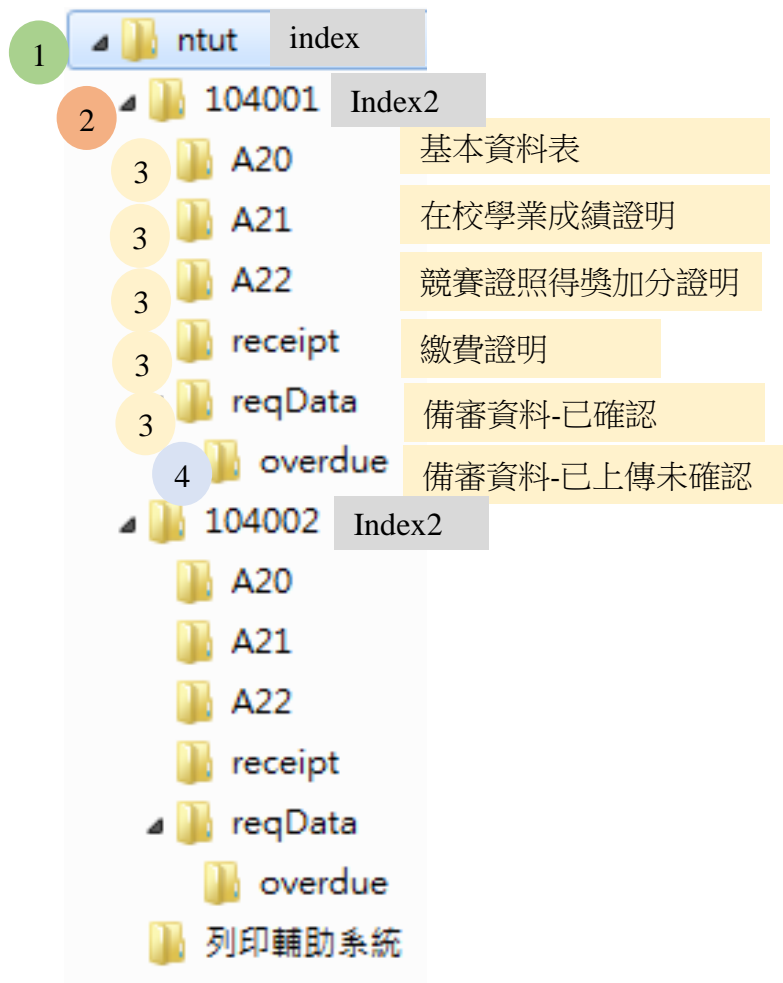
1 ntut index
2 104001 Index2
3 A20 基本資料表
3 A21 在校學業成績證明
3 A22 競賽證照得獎加分證明
3 receipt 繳費證明
3 reqData 備審資料-已確認
4 overdue 備審資料-已上傳未確認
104002 Index2
A20
A21
A22
receipt
reqData
overdue
列印輔助系統